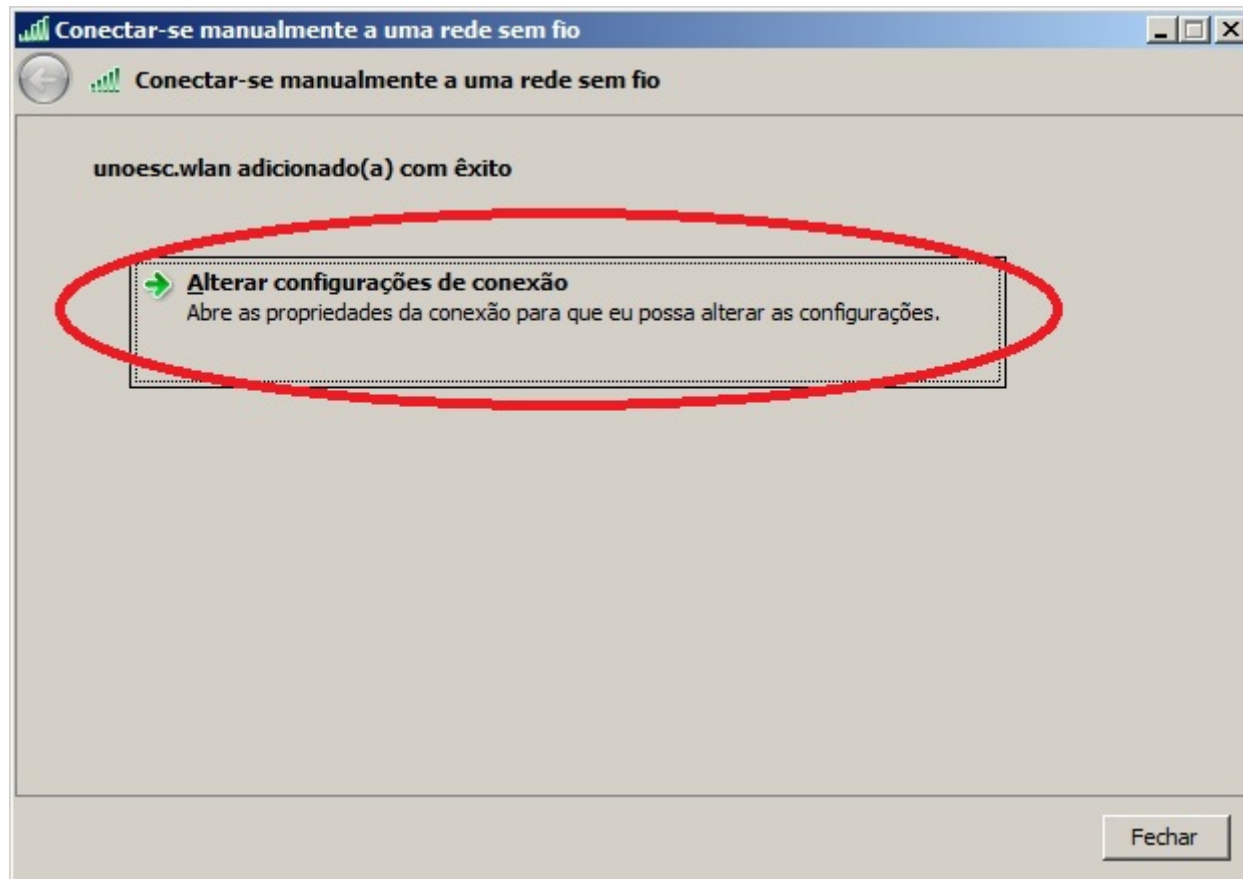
Conectar-se manualmente a uma rede sem fio

Conectar-se manualmente a uma rede sem fio

unoesc.wlan adicionado(a) com êxito

Alterar configurações de conexão
Abre as propriedades da conexão para que eu possa alterar as configurações.

Fechar